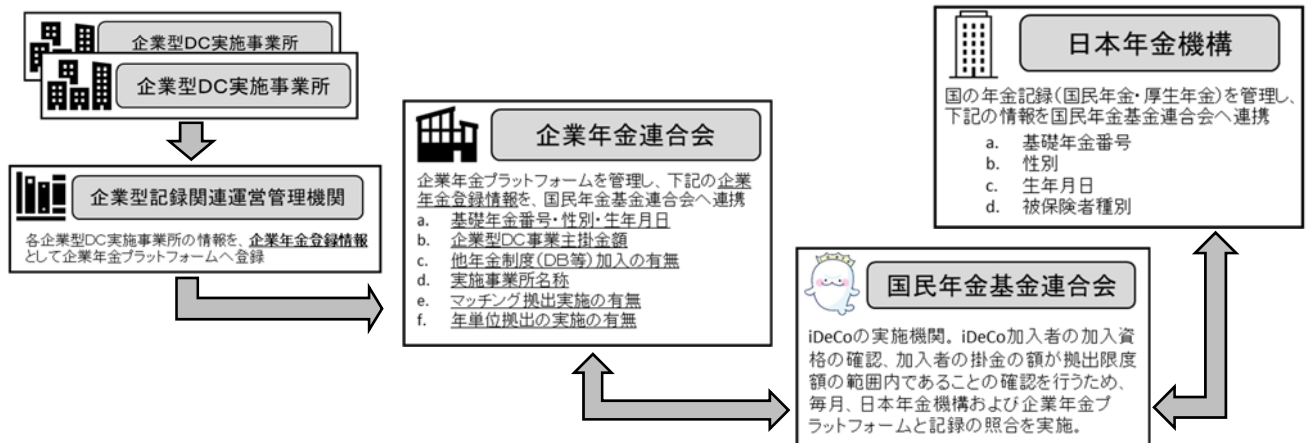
企業型DC実施事業所

企業型DC実施事業所

企業型記録関連運営管理機関

各企業型DC実施事業所の情報を、企業年金登録情報として企業年金プラットフォームへ登録

企業年金連合会

企業年金プラットフォームを管理し、下記の企業年金登録情報を、国民年金基金連合会へ連携
a. 基礎年金番号・性別・生年月日
b. 企業型DC事業主掛金額
c. 他年金制度(DB等)加入の有無
d. 実施事業所名称
e. マッチング拠出実施の有無
f. 年単位拠出の実施の有無

日本年金機構

国の年金記録(国民年金・厚生年金)を管理し、下記の情報を国民年金基金連合会へ連携
a. 基礎年金番号
b. 性別
c. 生年月日
d. 被保険者種別

国民年金基金連合会

iDeCoの実施機関。iDeCo加入者の加入資格の確認、加入者の掛金の額が拠出限度額の範囲内であることの確認を行うため、毎月、日本年金機構および企業年金プラットフォームと記録の照合を実施。